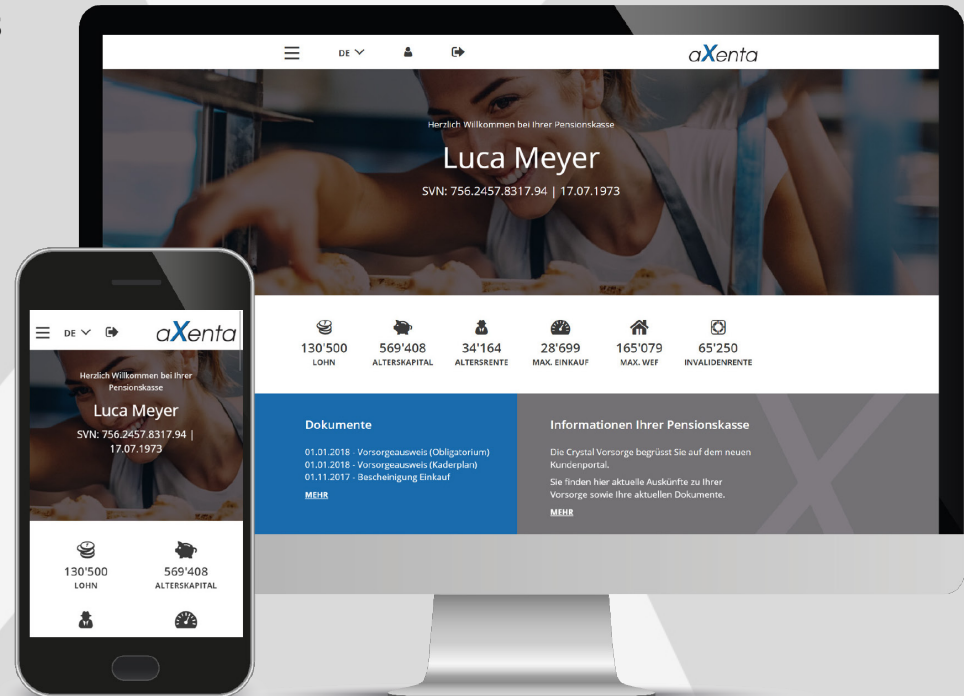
DE

aXenta

Herzlich Willkommen bei Ihrer Pensionskasse

Luca Meyer

SVN: 756.2457.8317.94 | 17.07.1973

130'500
LOHN

569'408
ALTERSKAPITAL

34'164
ALTERSRENTE

28'699
MAX. EINKAUF

165'079
MAX. WEF

65'250
INVALIDENRENTE

Dokumente

01.01.2018 - Vorsorgeausweis (Obligatorium)
01.01.2018 - Vorsorgeausweis (Kaderplan)
01.11.2017 - Bescheinigung Einkauf

MEHR

Informationen Ihrer Pensionskasse

Die Crystal Vorsorge begrüsst Sie auf dem neuen Kundenportal.

Sie finden hier aktuelle Auskünfte zu Ihrer Vorsorge sowie Ihre aktuellen Dokumente.

MEHR

DE

aXenta

Herzlich Willkommen bei Ihrer Pensionskasse

Luca Meyer

SVN: 756.2457.8317.94 | 17.07.1973

130'500
LOHN

569'408
ALTERSKAPITAL